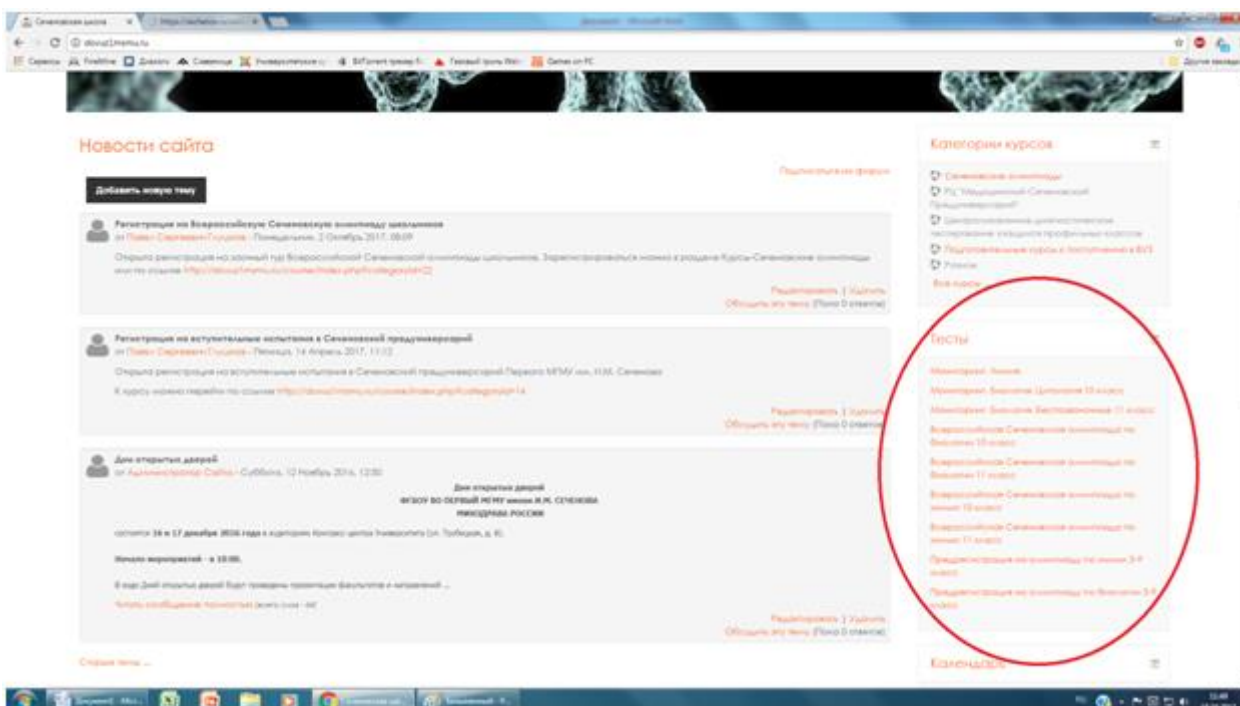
Новости сайта

Подписаться на форум

Добавить новую тему

Регистрация на Всероссийскую Сеченовскую олимпиаду школьников
от Павел Сергеевич Глушков - Понедельник, 2 Октябрь 2017, 08:09

Открыта регистрация на заочный тур Всероссийской Сеченовской олимпиады школьников. Зарегистрироваться можно в разделе Курсы-Сеченовские олимпиады или по ссылке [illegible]

Редактировать | Удалить
Обсудить эту тему (Пока 0 ответов)

Регистрация на вступительные испытания в Сеченовский предуниверсарий
от Павел Сергеевич Глушков - Пятница, 14 Апрель 2017, 11:12

Открыта регистрация на вступительные испытания в Сеченовский предуниверсарий Первого МГМУ им. И.М. Сеченова

К курсу можно перейти по ссылке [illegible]

Редактировать | Удалить
Обсудить эту тему (Пока 0 ответов)

День открытых дверей
от Администратор Сайта - Суббота, 12 Ноябрь 2016, 12:00

День открытых дверей
ФГБОУ ВО ПЕРВЫЙ МГМУ имени И.М. СЕЧЕНОВА
МИНЗДРАВА РОССИИ

состоится 16 и 17 декабря 2016 года в аудитории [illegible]

Начало мероприятий - в 10:00.

В ходе Дней открытых дверей будут проведены презентации факультетов и направлений ...

Читать сообщение полностью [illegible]

Редактировать | Удалить
Обсудить эту тему (Пока 0 ответов)

Старые темы ...

Категории курсов

Сеченовские олимпиады
РЦ "Медицинский Сеченовский Предуниверсарий"
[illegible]
Подготовительные курсы к поступлению в ВУЗ
Разное
Все курсы ...

Тесты

Мониторинг. Химия
Мониторинг. Биология. Цитология 10 класс
Мониторинг. Биология. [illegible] 11 класс
Всероссийская Сеченовская олимпиада по биологии 10 класс
Всероссийская Сеченовская олимпиада по биологии 11 класс
Всероссийская Сеченовская олимпиада по химии 10 класс
Всероссийская Сеченовская олимпиада по химии 11 класс
Предрегистрация на олимпиаду по химии 3-9 классы
Предрегистрация на олимпиаду по биологии 3-9 классы

Календарь